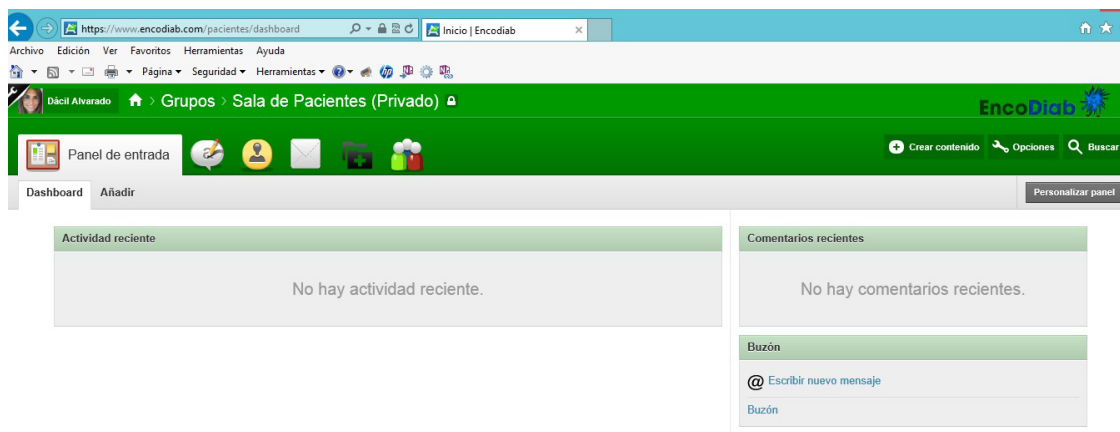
https://www.encodiab.com/pacientes/dashboard

Inicio | Encodiab

Archivo Edición Ver Favoritos Herramientas Ayuda

Página ▾ Seguridad ▾ Herramientas ▾

Dácil Alvarado > Grupos > Sala de Pacientes (Privado)

EncoDiab

Panel de entrada

Crear contenido Opciones Buscar

Dashboard Añadir

Personalizar panel

Actividad reciente

No hay actividad reciente.

Comentarios recientes

No hay comentarios recientes.

Buzón

@ Escribir nuevo mensaje

Buzón